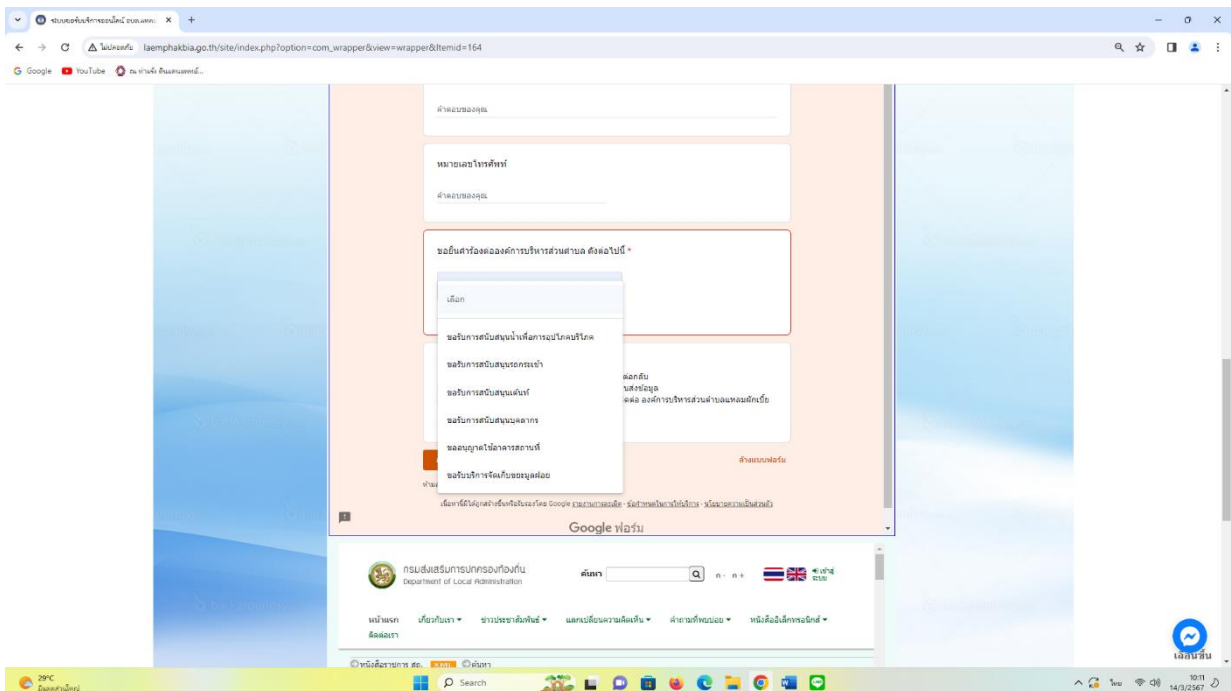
ระบบขอรับบริการออนไลน์ อบต.แหลม ×

ไม่ปลอดภัย laemphakbia.go.th/site/index.php?option=com_wrapper&view=wrapper&Itemid=164

Google YouTube ณ ท่าแจ้ ดินแดนแพทย์...

คำตอบของคุณ

หมายเลขโทรศัพท์

คำตอบของคุณ

ขอยื่นคำร้องต่อองค์การบริหารส่วนตำบล ดังต่อไปนี้ *

เลือก

ขอรับการสนับสนุนน้ำเพื่อการอุปโภคบริโภค

ขอรับการสนับสนุนรถกระเช้า

ขอรับการสนับสนุนเต็นท์

ขอรับการสนับสนุนบุคลากร

ขออนุญาตใช้อาคารสถานที่

ขอรับบริการจัดเก็บขยะมูลฝอย

ต่อกลับ
นส่งข้อมูล
ดต่อ องค์การบริหารส่วนตำบลแหลมผักเบี้ย

ล้างแบบฟอร์ม

เนื้อหานี้ไม่ได้ถูกสร้างขึ้นหรือรับรองโดย Google รายงานการละเมิด - ข้อกำหนดในการให้บริการ - นโยบายความเป็นส่วนตัว

Google ฟอร์ม

กรมส่งเสริมการปกครองท้องถิ่น
Department of Local Administration

ค้นหา

ก- ก+

เข้าสู่ระบบ

หน้าแรก เกี่ยวกับเรา ข่าวประชาสัมพันธ์ แลกเปลี่ยนความคิดเห็น คำถามที่พบบ่อย หนังสือิเล็กทรอนิกส์

ติดต่อเรา

หนังสือราชการ สถ. ค้นหา

เลื่อนขึ้น

29°C
มีเมฆส่วนใหญ่

Search

ไทย

10:11
14/3/2567